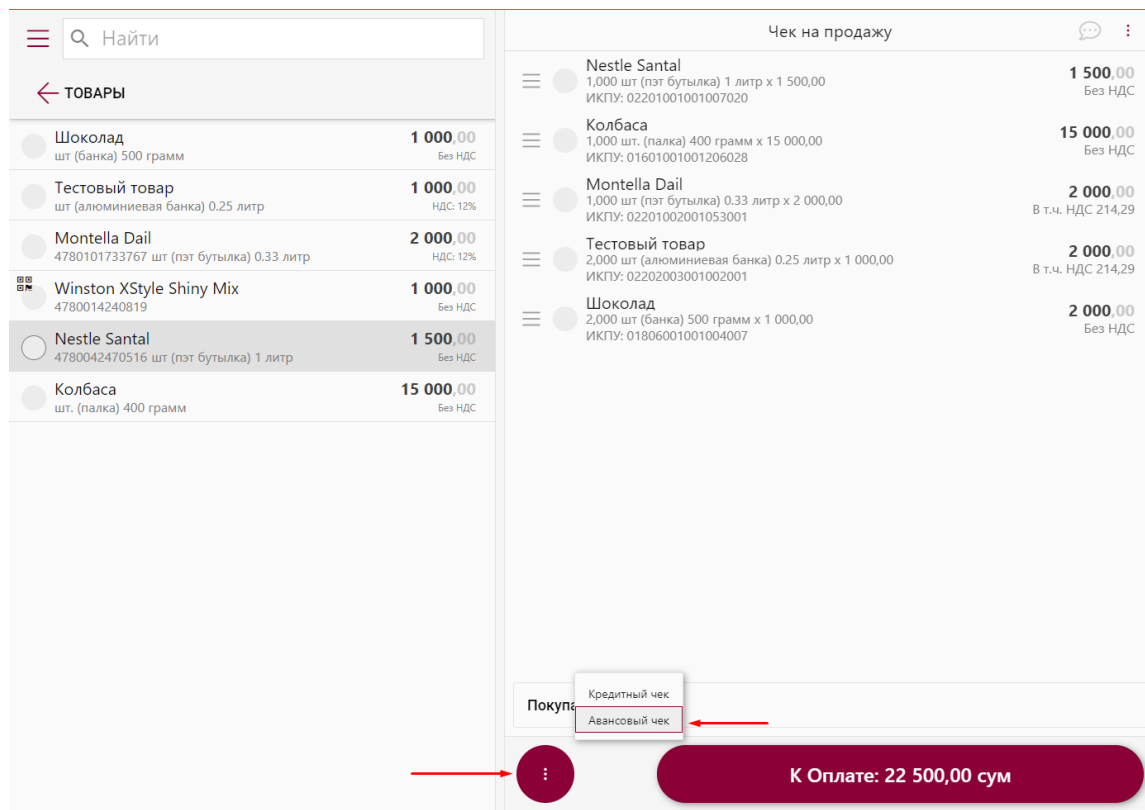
Найти

ТОВАРЫ

Шоколад
шт (банка) 500 грамм
1 000,00
Без НДС

Тестовый товар
шт (алюминиевая банка) 0.25 литр
1 000,00
НДС: 12%

Montella Dail
4780101733767 шт (пэт бутылка) 0.33 литр
2 000,00
НДС: 12%

Winston XStyle Shiny Mix
4780014240819
1 000,00
Без НДС

Nestle Santal
4780042470516 шт (пэт бутылка) 1 литр
1 500,00
Без НДС

Колбаса
шт. (палка) 400 грамм
15 000,00
Без НДС

Чек на продажу

Nestle Santal
1,000 шт (пэт бутылка) 1 литр x 1 500,00
ИКПУ: 02201001001007020
1 500,00
Без НДС

Колбаса
1,000 шт. (палка) 400 грамм x 15 000,00
ИКПУ: 01601001001206028
15 000,00
Без НДС

Montella Dail
1,000 шт (пэт бутылка) 0.33 литр x 2 000,00
ИКПУ: 02201002001053001
2 000,00
В т.ч. НДС 214,29

Тестовый товар
2,000 шт (алюминиевая банка) 0.25 литр x 1 000,00
ИКПУ: 02202003001002001
2 000,00
В т.ч. НДС 214,29

Шоколад
2,000 шт (банка) 500 грамм x 1 000,00
ИКПУ: 01806001001004007
2 000,00
Без НДС

Покупа

Кредитный чек
Авансовый чек

К Оплате: 22 500,00 сум